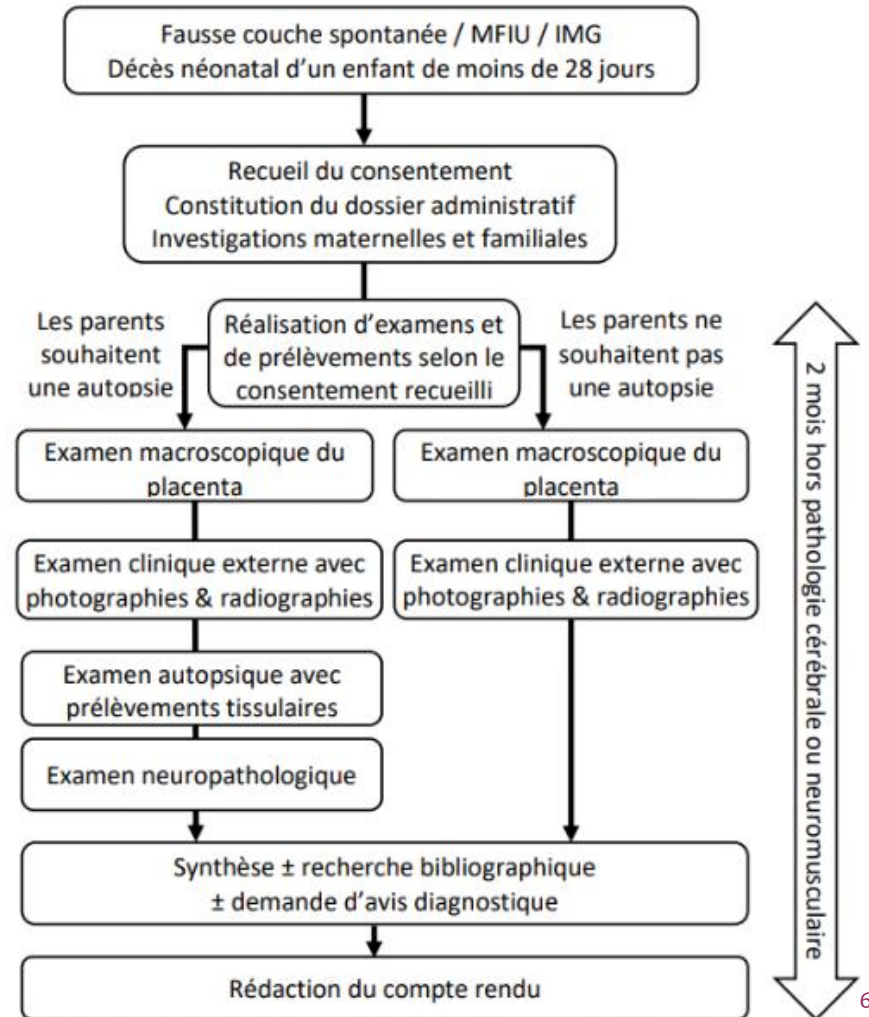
Fausse couche spontanée / MFIU / IMG
Décès néonatal d'un enfant de moins de 28 jours

Recueil du consentement
Constitution du dossier administratif
Investigations maternelles et familiales

Les parents souhaitent une autopsie

Réalisation d'examens et de prélèvements selon le consentement recueilli

Les parents ne souhaitent pas une autopsie

Examen macroscopique du placenta

Examen clinique externe avec photographies & radiographies

Examen autopsique avec prélèvements tissulaires

Examen neuropathologique

Examen macroscopique du placenta

Examen clinique externe avec photographies & radiographies

Synthèse ± recherche bibliographique ± demande d'avis diagnostique

Rédaction du compte rendu

2 mois hors pathologie cérébrale ou neuromusculaire

6